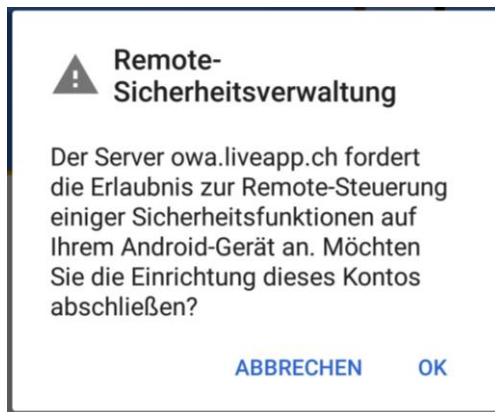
Remote-Sicherheitsverwaltung

Der Server owa.liveapp.ch fordert die Erlaubnis zur Remote-Steuerung einiger Sicherheitsfunktionen auf Ihrem Android-Gerät an. Möchten Sie die Einrichtung dieses Kontos abschließen?

ABBRECHEN OK